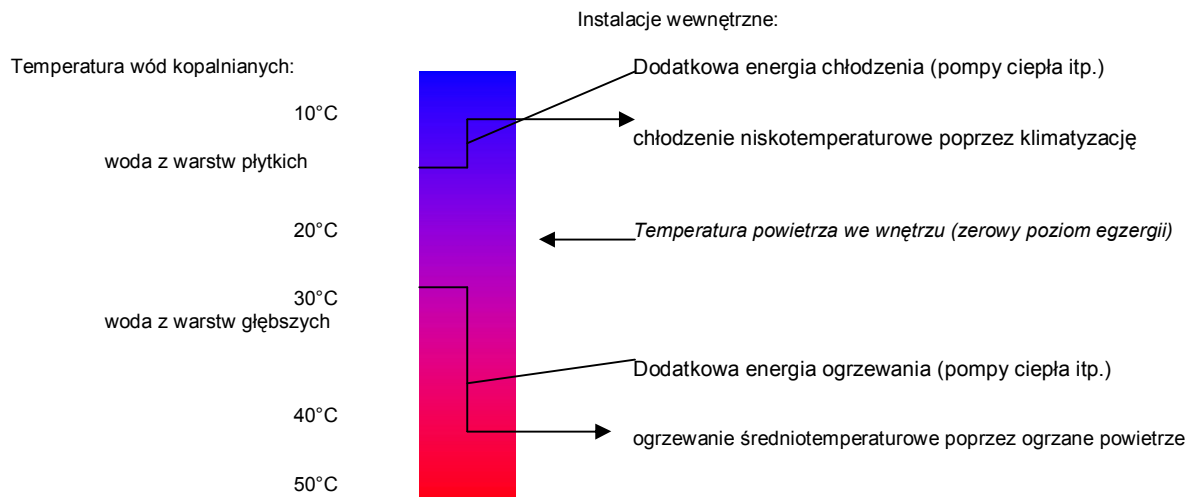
Instalacje wewnętrzne:

Temperatura wód kopalnianych:

Dodatkowa energia chłodzenia (pompy ciepła itp.)

10°C

chłodzenie niskotemperaturowe poprzez klimatyzację

woda z warstw płytkich

20°C

*Temperatura powietrza we wnętrzu (zerowy poziom egzergii)*

30°C

woda z warstw głębszych

Dodatkowa energia ogrzewania (pompy ciepła itp.)

40°C

ogrzewanie średniotemperaturowe poprzez ogrzane powietrze

50°C